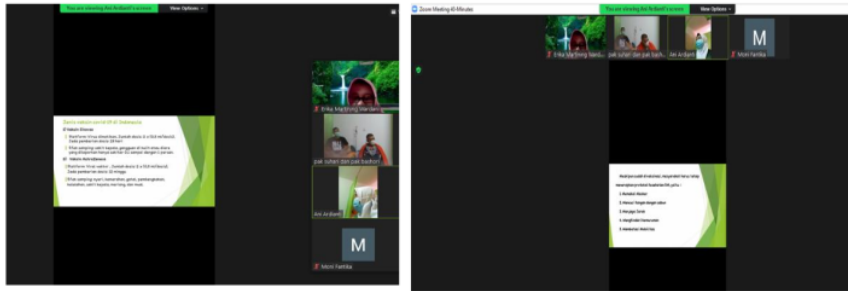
You are viewing Ani Ardianti's screen
View Options

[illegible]

Erika Marlhing Handayani
pak sultan dan pak badrun
Ani Ardianti
M
Moni Fartika

Zoom Meeting 40 Minutes

You are viewing Ani Ardianti's screen
View Options

Erika Marlhing Hand...
pak sultan dan pak bach...
Ani Ardianti
M
Moni Fartika

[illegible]

1. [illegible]
2. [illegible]
3. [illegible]
4. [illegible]
5. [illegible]